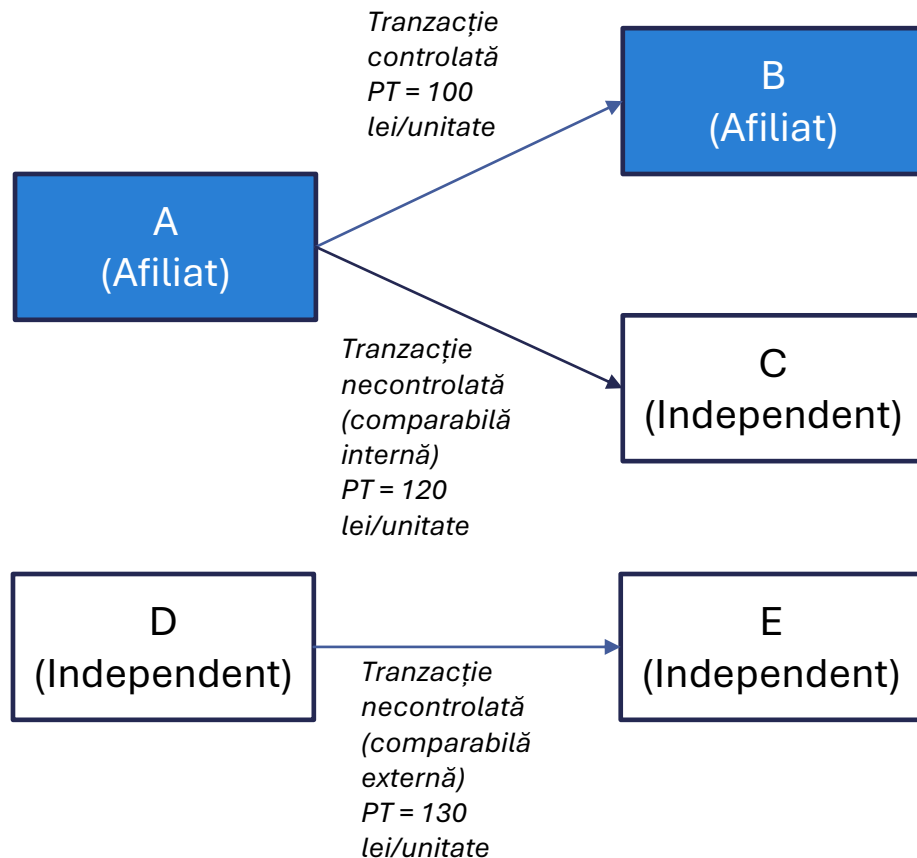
Tranzacție controlată PT = 100 lei/unitate

A (Afiliat)

B (Afiliat)

Tranzacție necontrolată (comparabilă internă) PT = 120 lei/unitate

C (Independent)

D (Independent)

E (Independent)

Tranzacție necontrolată (comparabilă externă) PT = 130 lei/unitate